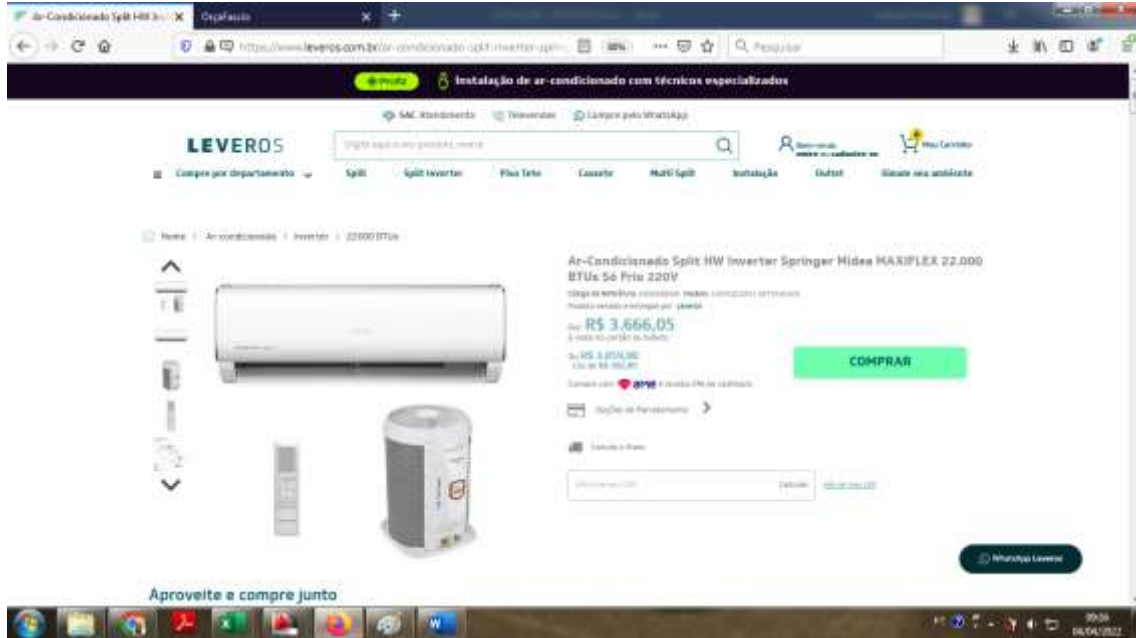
Ar-Condicionado Split HW In... ✕ Orçafacuo ✕ +

https://www.leveros.com.br/ar-condicionado-split-inverter-spri... 80% Pesquisar

Instalação de ar-condicionado com técnicos especializados

SAC Atendimento Televendas Compre pelo WhatsApp

LEVEROS

Digite aqui o seu produto, marca

Meu Carrinho

Compre por departamento Split Split Inverter Piso Teto Cassete Multi Split Instalação Outlet Simule seu ambiente

Home > Ar-condicionado > Inverter > 22000 BTUs

Ar-Condicionado Split HW Inverter Springer Midea MAXIFLEX 22.000 BTUs Só Frio 220V

Por: R$ 3.666,05

COMPRAR

Opções de Parcelamento

Calcular

WhatsApp Leveros

Aproveite e compre junto

09:56
06/04/2022